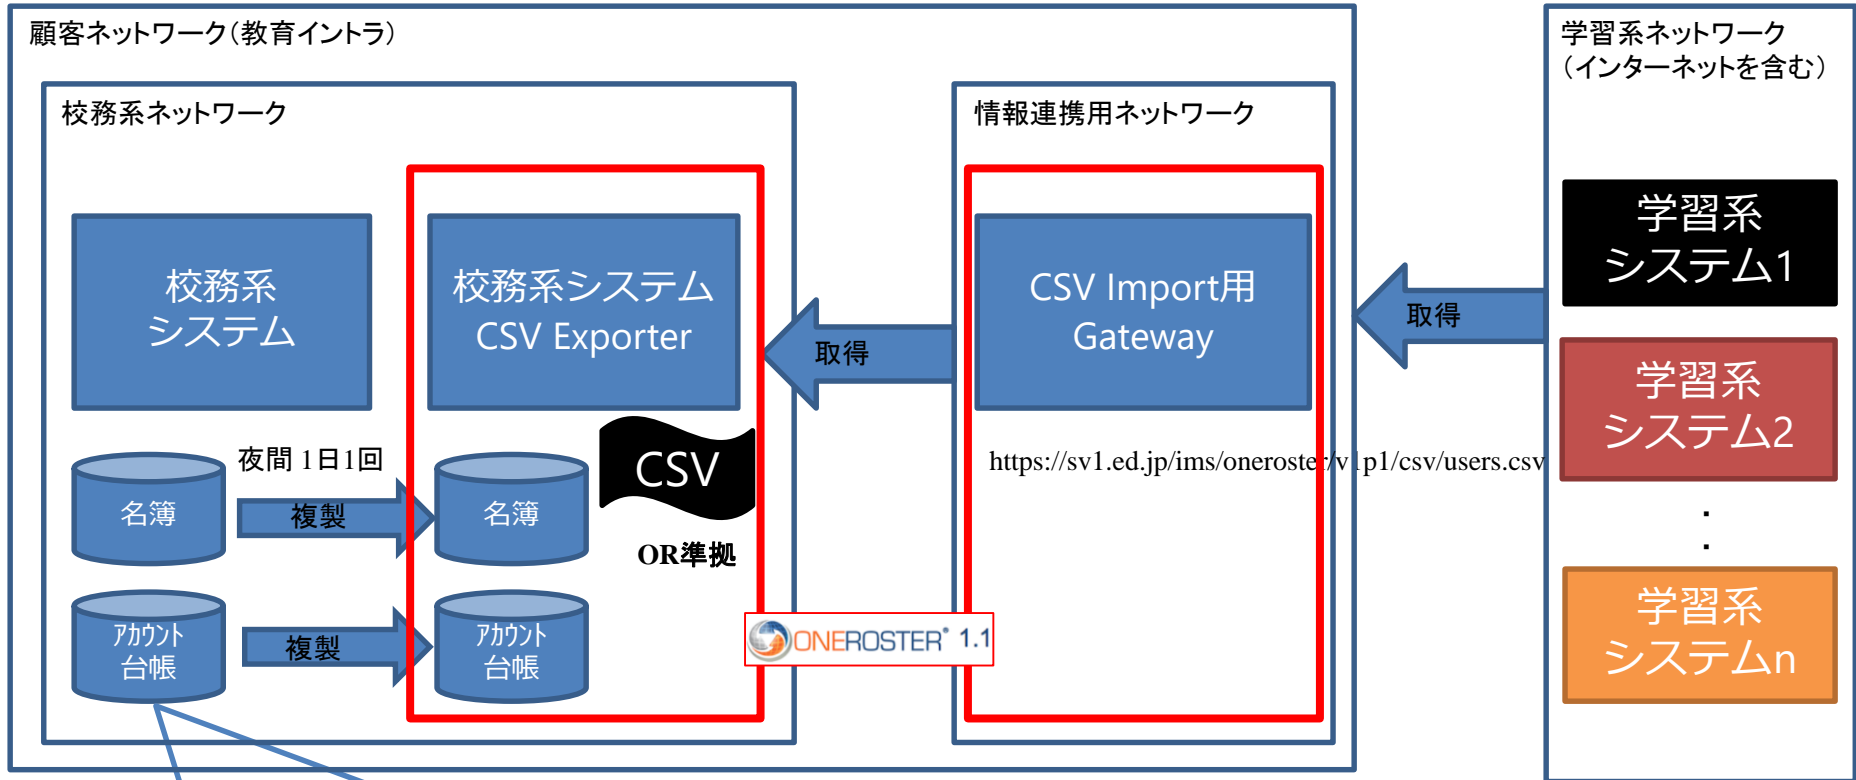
顧客ネットワーク(教育イントラ)

校務系ネットワーク

校務系システム

校務系システム CSV Exporter

夜間 1日1回

名簿

複製

名簿

CSV

OR準拠

アカウント台帳

複製

アカウント台帳

ONEROSTER® 1.1

情報連携用ネットワーク

CSV Import用 Gateway

取得

https://sv1.ed.jp/ims/oneroster/v1p1/csv/users.csv

学習系ネットワーク (インターネットを含む)

取得

学習系システム1

学習系システム2

・
・

学習系システムn